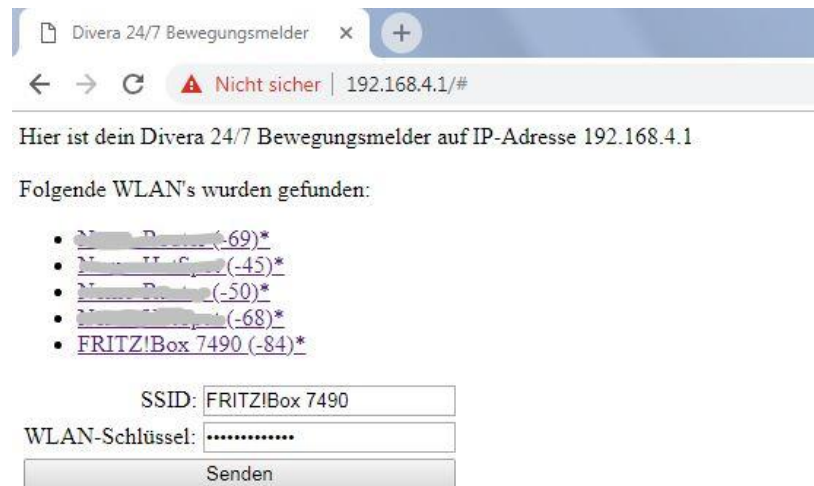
Divera 24/7 Bewegungsmelder ×

Nicht sicher | 192.168.4.1/#

Hier ist dein Divera 24/7 Bewegungsmelder auf IP-Adresse 192.168.4.1

Folgende WLAN's wurden gefunden:

- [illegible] (-69)*
- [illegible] (-45)*
- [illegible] (-50)*
- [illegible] (-68)*
- FRITZ!Box 7490 (-84)*

SSID: FRITZ!Box 7490
WLAN-Schlüssel: ••••••••••••
Senden